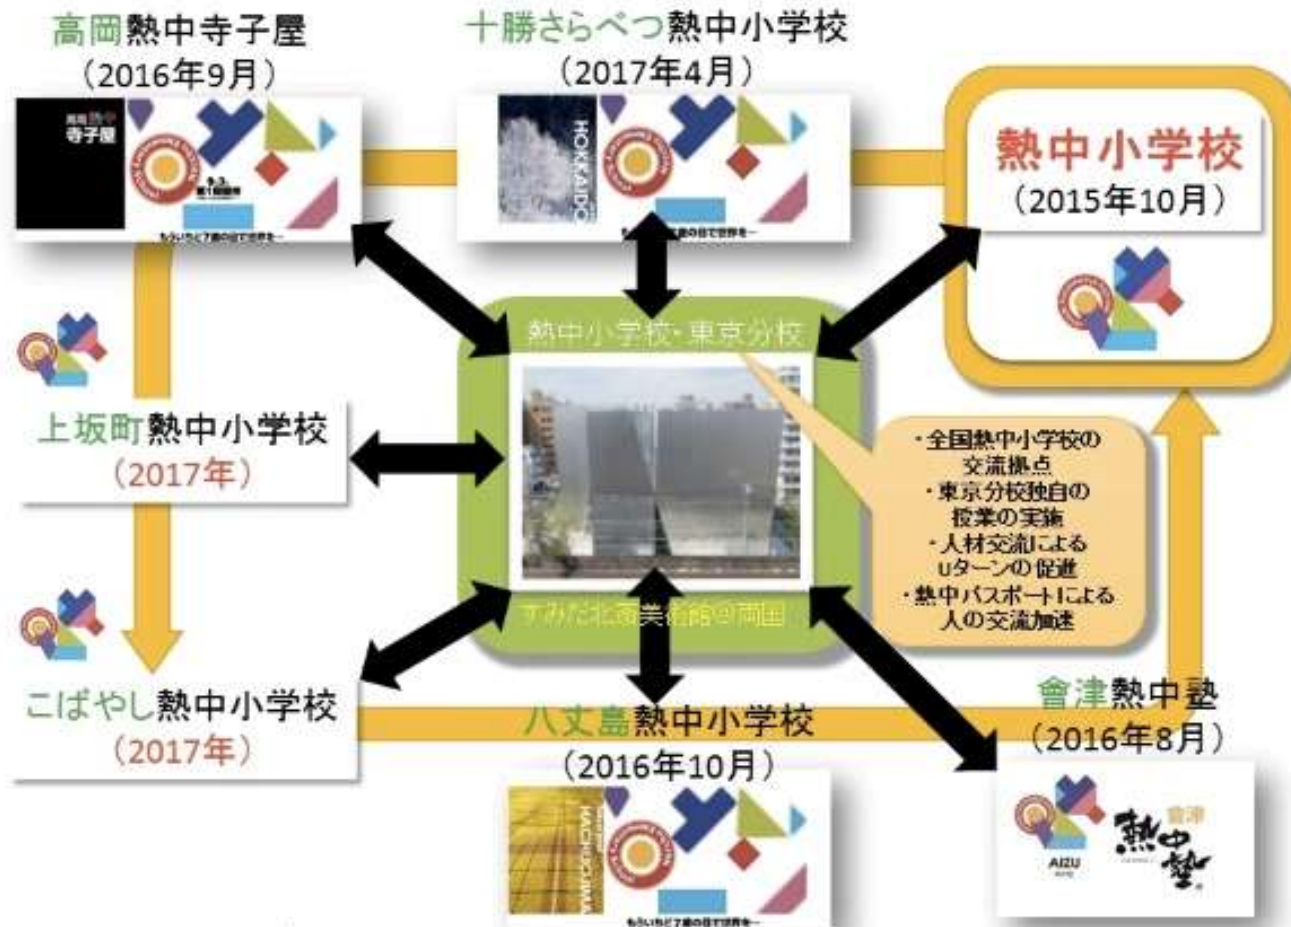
高岡熱中寺子屋
（2016年9月）

高岡熱中
寺子屋

十勝さらべつ熱中小学校
（2017年4月）

HOKKAIDO

熱中小学校
（2015年10月）

熱中小学校・東京分校

上坂町熱中小学校
（2017年）

・全国熱中小学校の交流拠点
・東京分校独自の授業の実施
・人材交流によるuターンの促進
・熱中パスポートによる人の交流加速

すみだ北斎美術館＠両国

こばやし熱中小学校
（2017年）

八丈島熱中小学校
（2016年10月）

HACHIJOJIMA

會津熱中塾
（2016年8月）

AIZU

會津
熱中塾